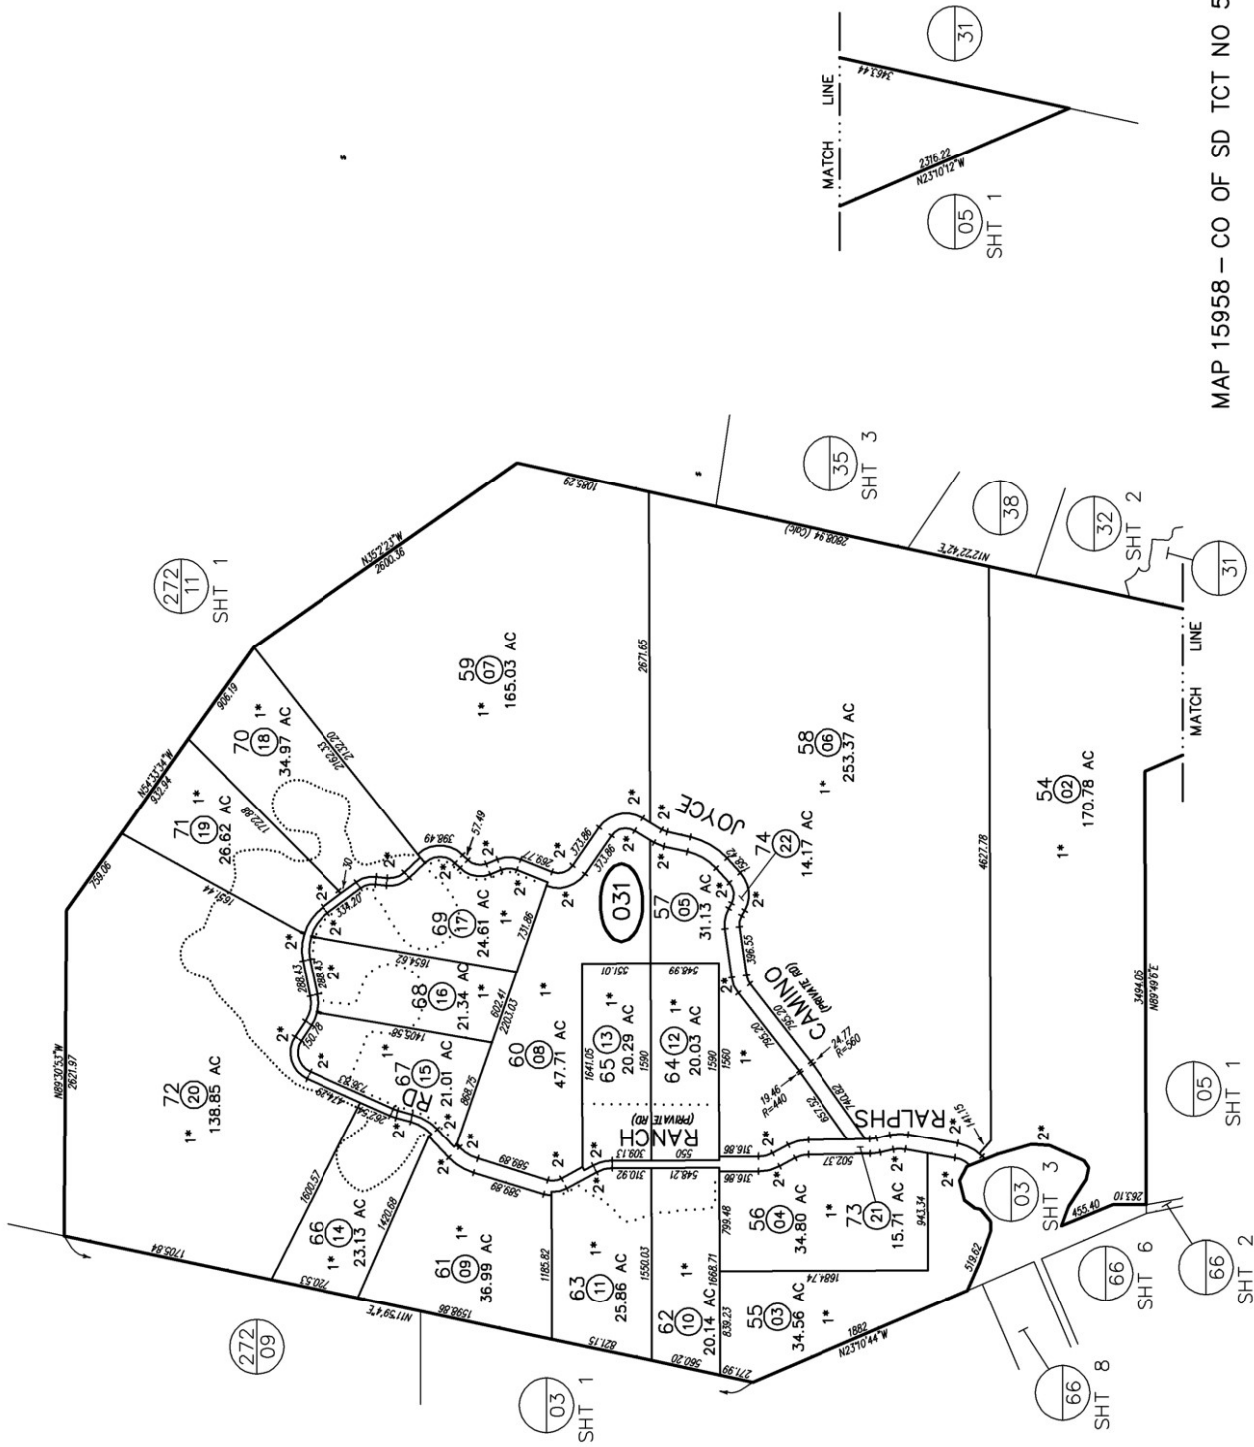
MAP 15958 – CO OF SD TCT NO 5

31
MATCH LINE
346.44
2316.22
N23°10'12"W
05
SHT 1

272
11
SHT 1

35
SHT 3
38
32
SHT 2
31
MATCH LINE

N35°22'23"W
2600.36
1085.29
2608.94 (Calc)
N12°22'42"E

59
07
1* 165.03 AC

70
18
1* 34.97 AC

71
19
1* 26.62 AC

72
20
1* 138.85 AC

2671.65

58
06
1* 253.37 AC

54
02
1* 170.78 AC

4627.78

JOYCE
74
22
14.17 AC

031

57
05
1* 31.13 AC

69
17
1* 24.61 AC

68
16
1* 21.34 AC

67
15
1* 21.01 AC

60
08
1* 47.71 AC

65
13
1* 20.29 AC

64
12
1* 20.03 AC

CAMINO
(PRIVATE RD)

RANCH
(PRIVATE RD)

RALPHS
RD

66
14
1* 23.13 AC

61
09
1* 36.99 AC

63
11
1* 25.86 AC

62
10
1* 20.14 AC

55
03
1* 34.56 AC

56
04
1* 34.80 AC

73
21
1* 15.71 AC

05
SHT 1

03
SHT 3

66
SHT 6

66
SHT 2

66
SHT 8

272
09

03
SHT 1

N89°30'53"W
2621.97
750.06
N54°35'34"W
932.94
906.19
1722.88
2162.33
2132.70
1651.44
1705.84
N11°59'41"E
1598.86
720.53
1600.57
1420.68
1185.82
1550.03
1668.71
839.23
821.15
560.20
271.69
1882
N23°10'44"W
519.62
455.40
263.10
3494.05
N89°49'6"E
943.34
1684.74
799.48
398.49
57.49
373.86
269.77
731.86
334.20
30
288.43
1654.62
602.41
2203.03
1405.56
150.78
868.75
126.83
262.54
424.39
588.89
589.89
1641.05
1590
551.01
548.99
1560
309.13
310.92
548.21
550
316.86
502.37
396.55
726.20
158.72
19.46
R=440
24.77
R=560
141.15
2*
1*